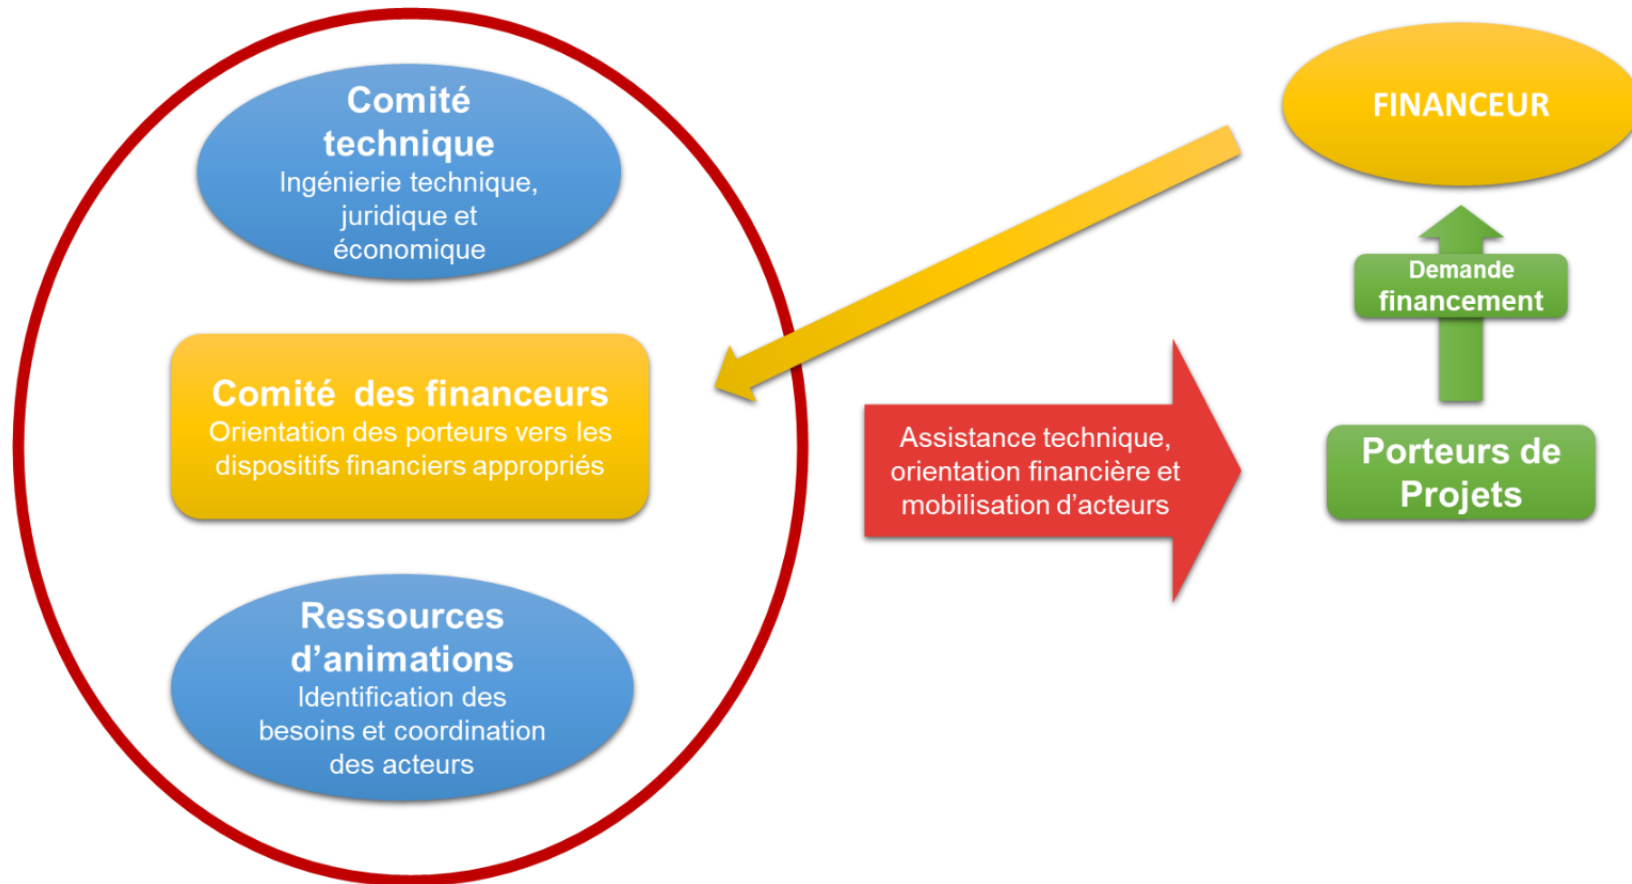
Comité technique
Ingénierie technique, juridique et économique

Comité  des financeurs
Orientation des porteurs vers les dispositifs financiers appropriés

Ressources d'animations
Identification des besoins et coordination des acteurs

FINANCEUR

Demande financement

Assistance technique, orientation financière et mobilisation d'acteurs

Porteurs de Projets